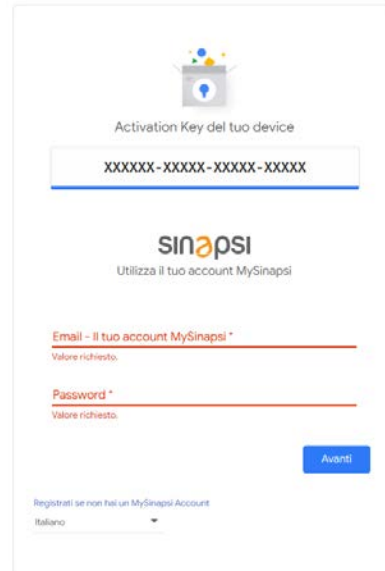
Activation Key del tuo device

XXXXXX-XXXXX-XXXXX-XXXXX

sinapsi

Utilizza il tuo account MySinapsi

Email - Il tuo account MySinapsi *

Valore richiesto.

Password *

Valore richiesto.

Avanti

Registrati se non hai un MySinapsi Account

Italiano